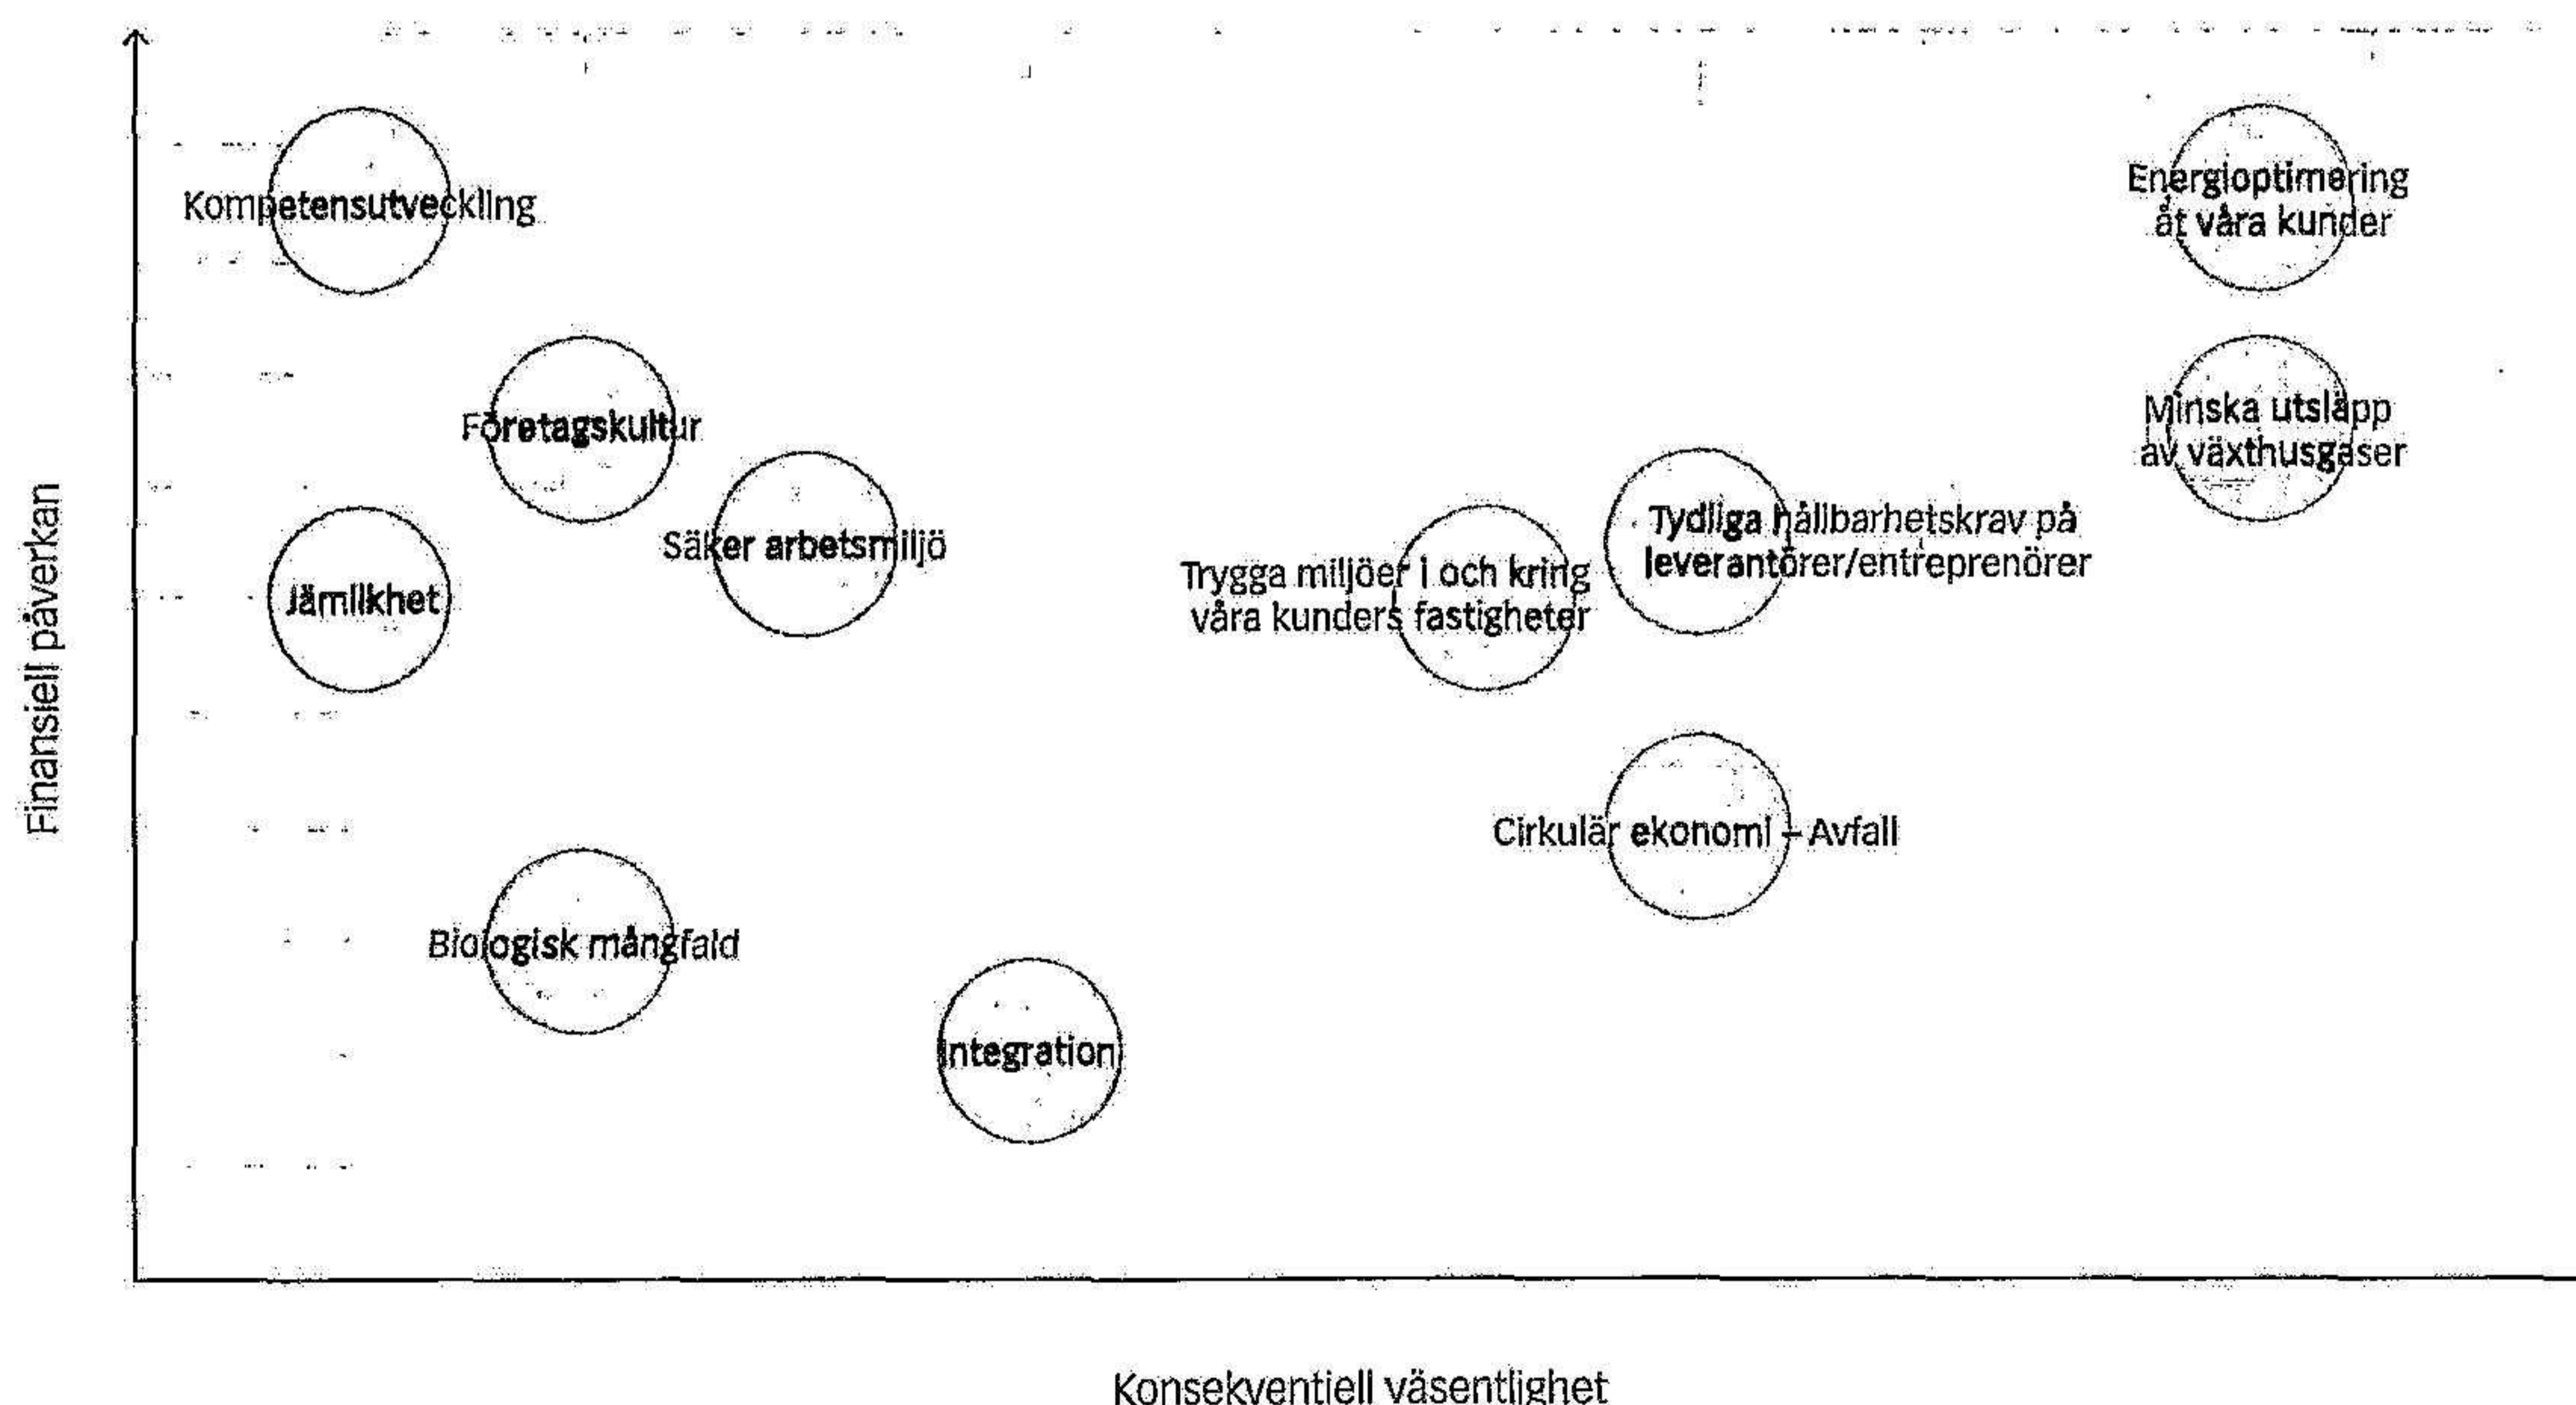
Kompetensutveckling

Energioptimering åt våra kunder

Minska utsläpp av växthusgaser

Företagskultur

Säker arbetsmiljö

Jämlikhet

Tydliga hållbarhetskrav på leverantörer/entreprenörer

Trygga miljöer i och kring våra kunders fastigheter

Cirkulär ekonomi – Avfall

Biologisk mångfald

Integration

Finansiell påverkan

Konsekventiell väsentlighet